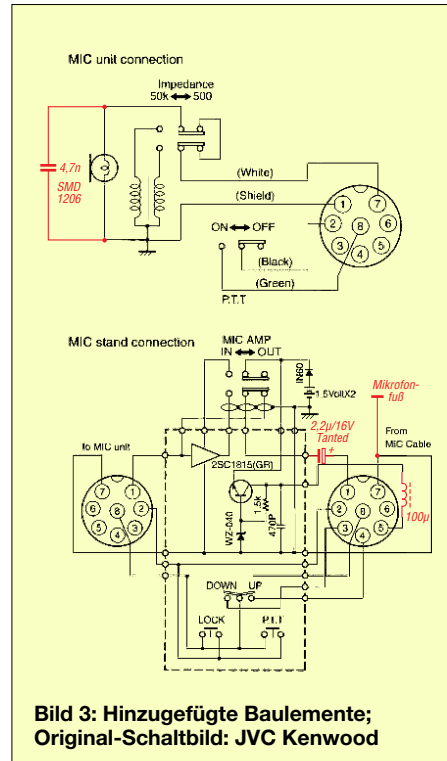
MIC unit connection

Impedance
50k ⟷ 500

4,7n
SMD
1206

(White)
(Shield)

ON ⟷ OFF

(Black)
(Green)

P.T.T

1 2 3 4 5 6 7 8

MIC stand connection

MIC AMP
IN ⟷ OUT

IN60
1.5VoltX2

Mikrofonfuß

From MIC Cable

2,2µ/16V
Tanted
+

to MIC unit

2SC1815(GR)

WZ-040

1.5k
1W

470P

100µ

DOWN UP

LOCK P.T.T

1 2 3 4 5 6 7 8

1 2 3 4 5 6 7 8

Bild 3: Hinzugefügte Baulemente; Original-Schaltbild: JVC Kenwood